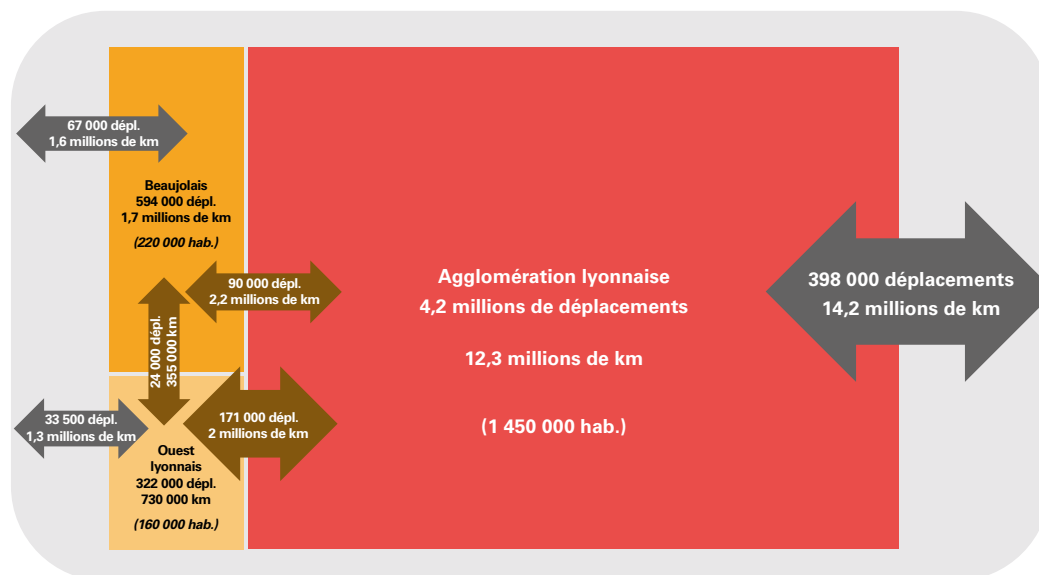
67 000 dépl.
1,6 millions de km

Beaujolais
594 000 dépl.
1,7 millions de km

(220 000 hab.)

90 000 dépl.
2,2 millions de km

24 000 dépl.
355 000 km

33 500 dépl.
1,3 millions de km

171 000 dépl.
2 millions de km

Ouest lyonnais
322 000 dépl.
730 000 km

(160 000 hab.)

Agglomération lyonnaise
4,2 millions de déplacements

12,3 millions de km

(1 450 000 hab.)

398 000 déplacements
14,2 millions de km